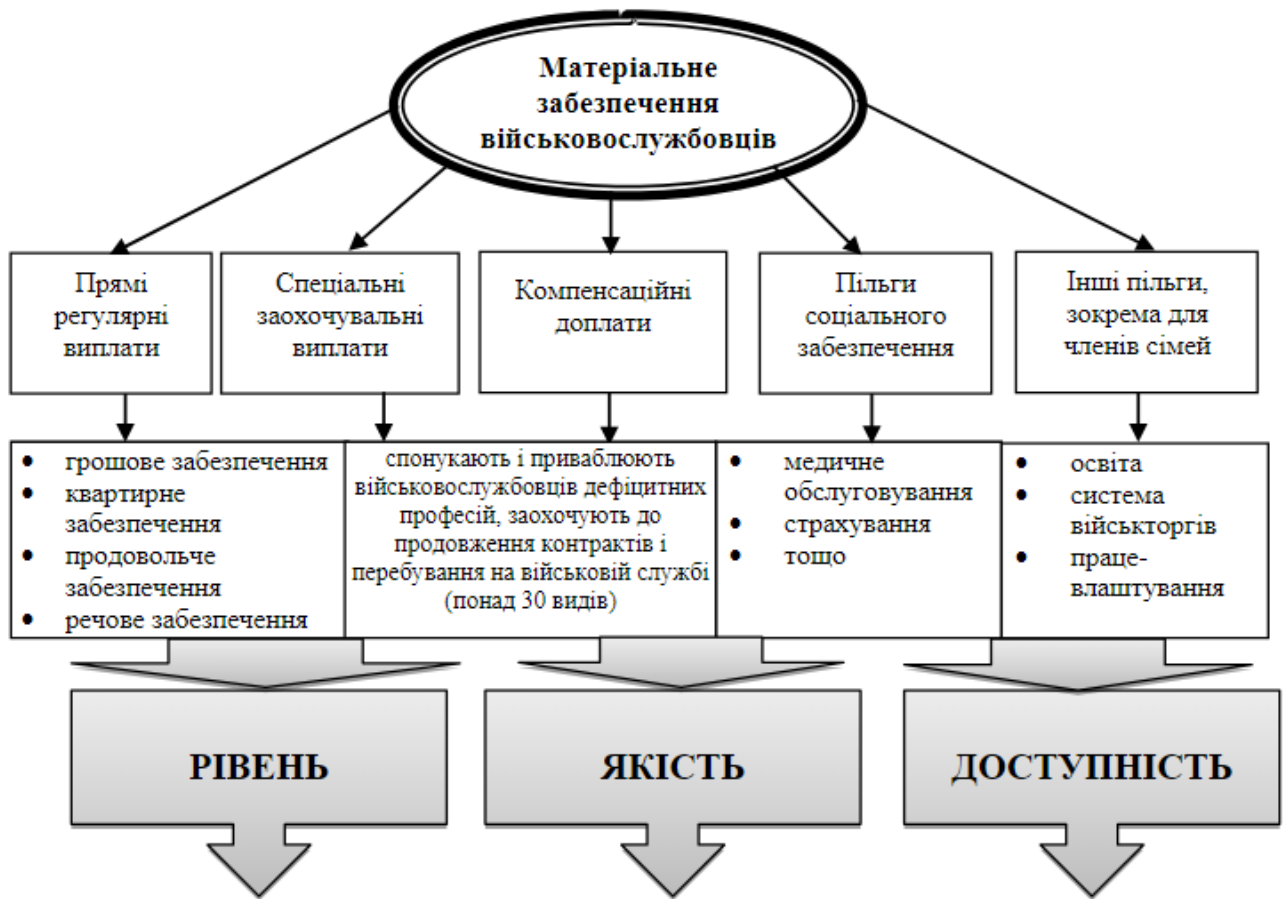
Матеріальне забезпечення військовослужбовців

Прямі регулярні виплати

Спеціальні заохочувальні виплати

Компенсаційні доплати

Пільги соціального забезпечення

Інші пільги, зокрема для членів сімей

- грошове забезпечення
- квартирне забезпечення
- продовольче забезпечення
- речове забезпечення

спонукають і приваблюють військовослужбовців дефіцитних професій, заохочують до продовження контрактів і перебування на військовій службі (понад 30 видів)

- медичне обслуговування
- страхування
- тощо

- освіта
- система військторгів
- праце-влаштування

РІВЕНЬ

ЯКІСТЬ

ДОСТУПНІСТЬ